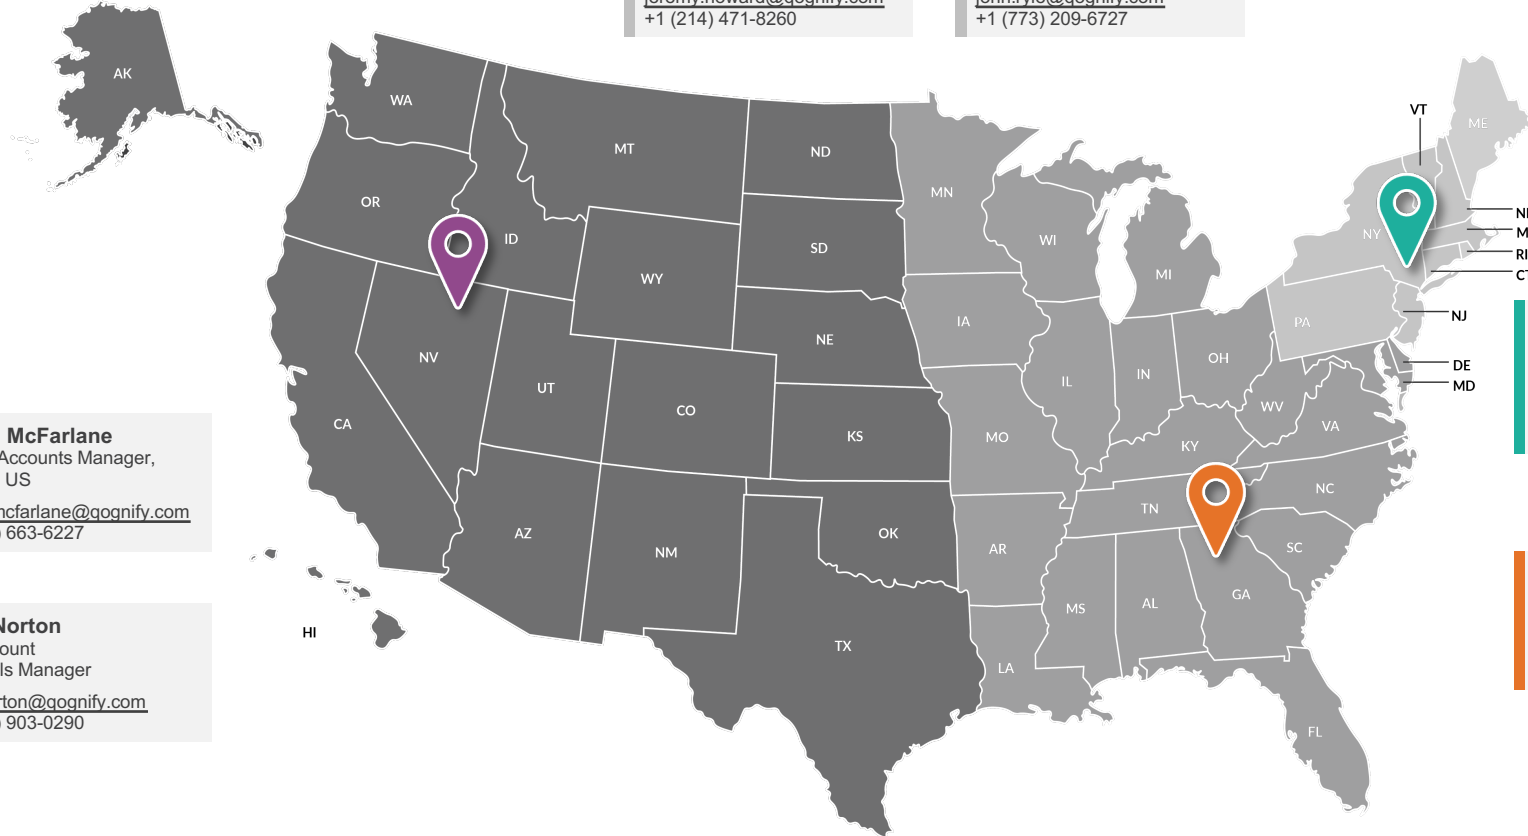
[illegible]
+1 (214) 471-8260

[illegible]
+1 (773) 209-6727

AK
WA
MT
ND
MN
OR
ID
SD
WI
MI
WY
IA
NV
NE
UT
IL
IN
OH
CO
KS
MO
CA
KY
WV
VA
TN
NC
OK
AR
AZ
NM
SC
MS
AL
GA
TX
LA
FL
HI
VT
ME
NY
PA
NJ
DE
MD
N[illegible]
M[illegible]
RI
C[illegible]

McFarlane
Accounts Manager,
US
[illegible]cfarlane@gognify.com
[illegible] 663-6227

Norton
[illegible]ount
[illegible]ls Manager
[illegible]rton@gognify.com
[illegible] 903-0290